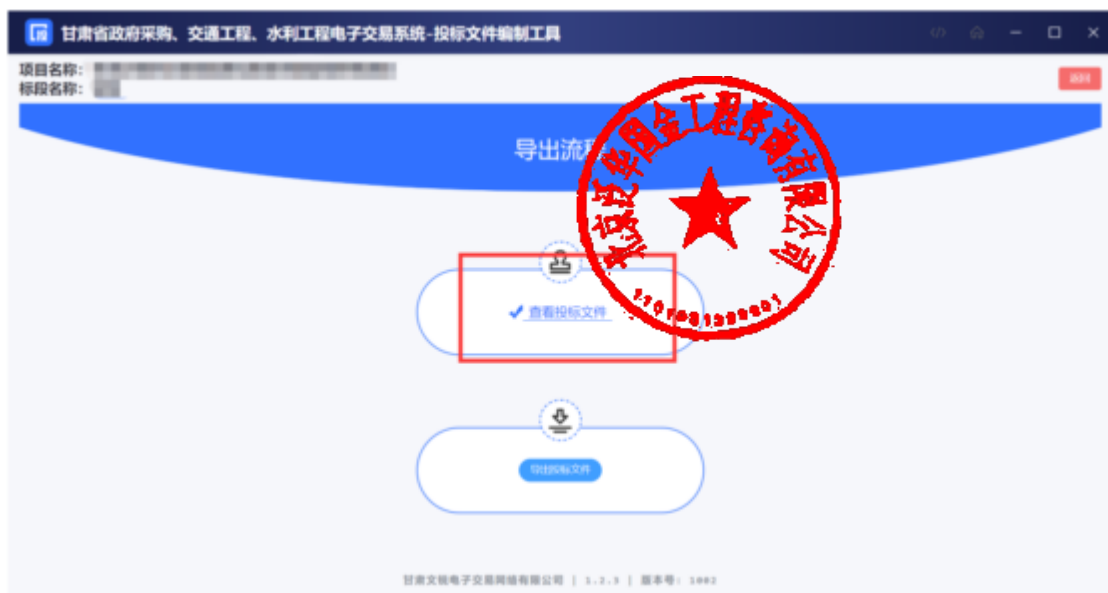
甘肃省政府采购、交通工程、水利工程电子交易系统-投标文件编制工具

项目名称：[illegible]
标段名称：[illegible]

返回

导出流程

北京京华图金工程咨询有限公司
110108133320I

查看投标文件

导出投标文件

甘肃文锐电子交易网络有限公司 | 1.2.3 | 版本号：1002